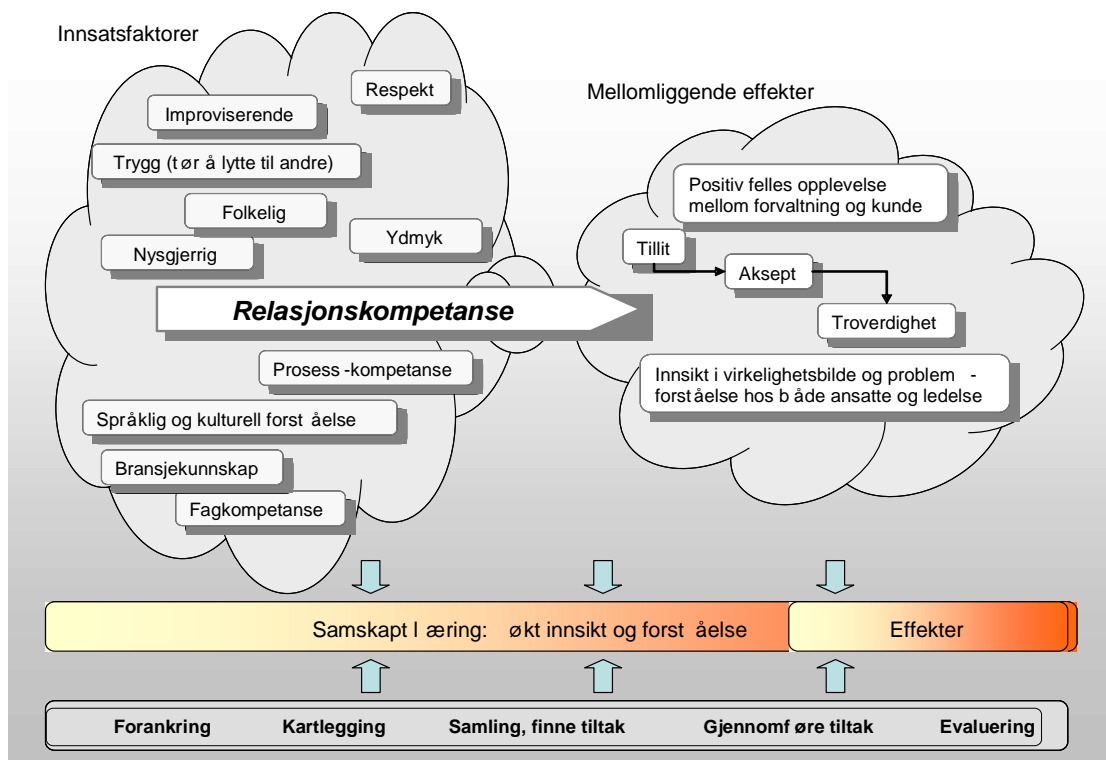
Innsatsfaktorer

Respekt

Improviserende

Trygg (tør å lytte til andre)

Folkelig

Ydmyk

Nysgjerrig

Relasjonskompetanse

Prosess-kompetanse

Språklig og kulturell forståelse

Bransjekunnskap

Fagkompetanse

Mellomliggende effekter

Positiv felles opplevelse mellom forvaltning og kunde

Tillit

Aksept

Troverdighet

Innsikt i virkelighetsbilde og problemforståelse hos både ansatte og ledelse

Samskapt læring: økt innsikt og forståelse

Effekter

Forankring

Kartlegging

Samling, finne tiltak

Gjennomføre tiltak

Evaluering